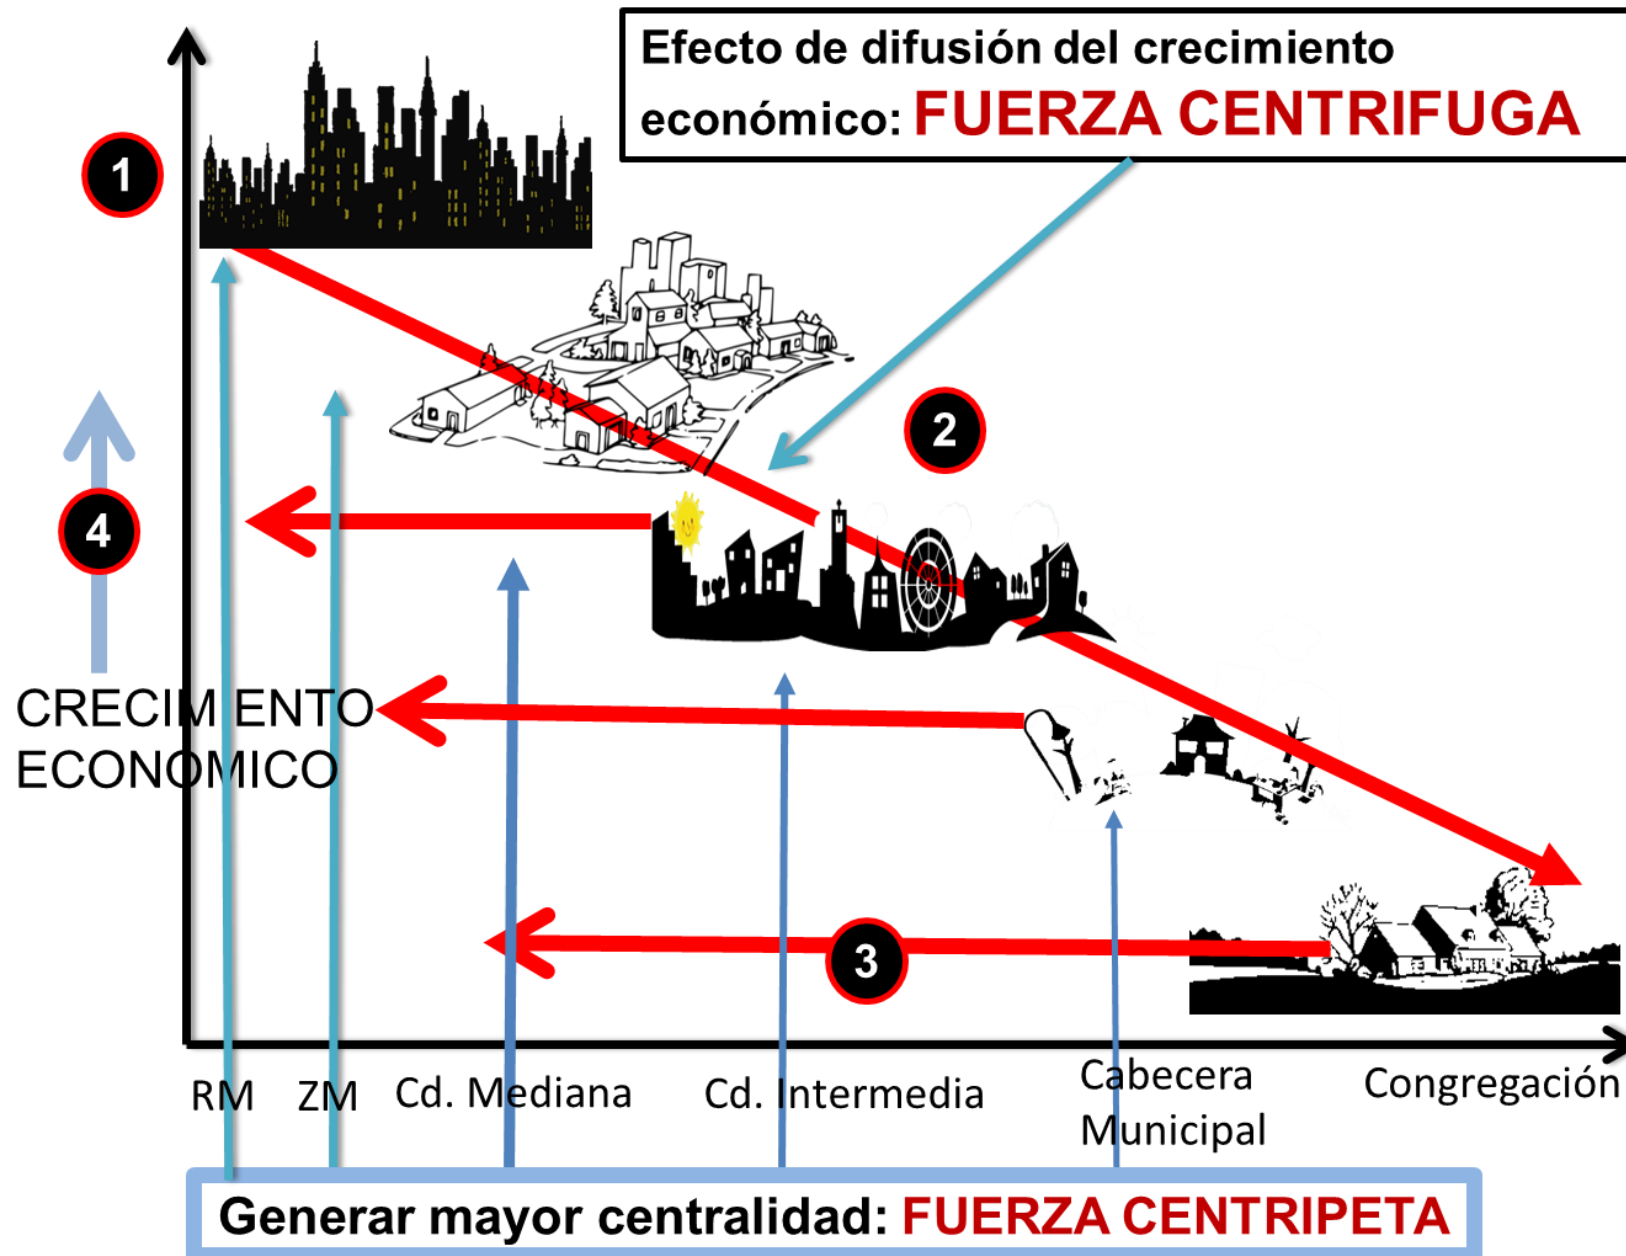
Efecto de difusión del crecimiento económico: FUERZA CENTRIFUGA

1

2

4

CRECIMIENTO ECONOMICO

3

RM

ZM

Cd. Mediana

Cd. Intermedia

Cabecera Municipal

Congregación

Generar mayor centralidad: FUERZA CENTRIPETA